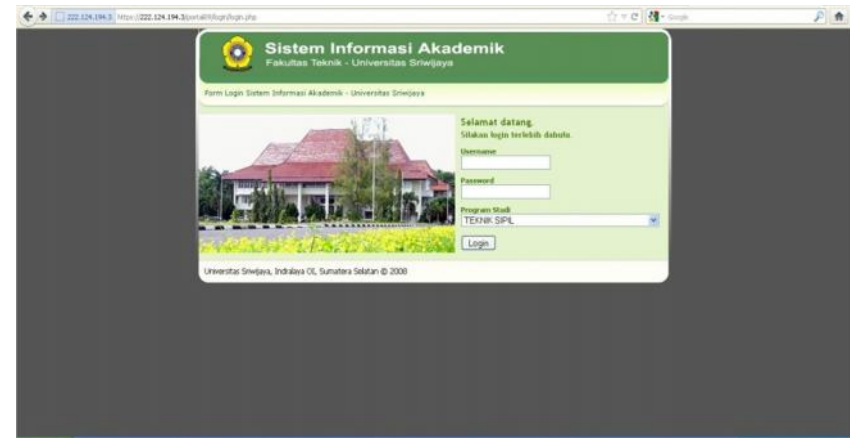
222.124.194.3 https://222.124.194.3/portal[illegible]/login/login.php

Google

Sistem Informasi Akademik
Fakultas Teknik - Universitas Sriwijaya

Form Login Sistem Informasi Akademik - Universitas Sriwijaya

Selamat datang.
Silakan login terlebih dahulu.

Username

Password

Program Studi
TEKNIK SIPIL

Login

Universitas Sriwijaya, Indralaya OI, Sumatera Selatan © 2008